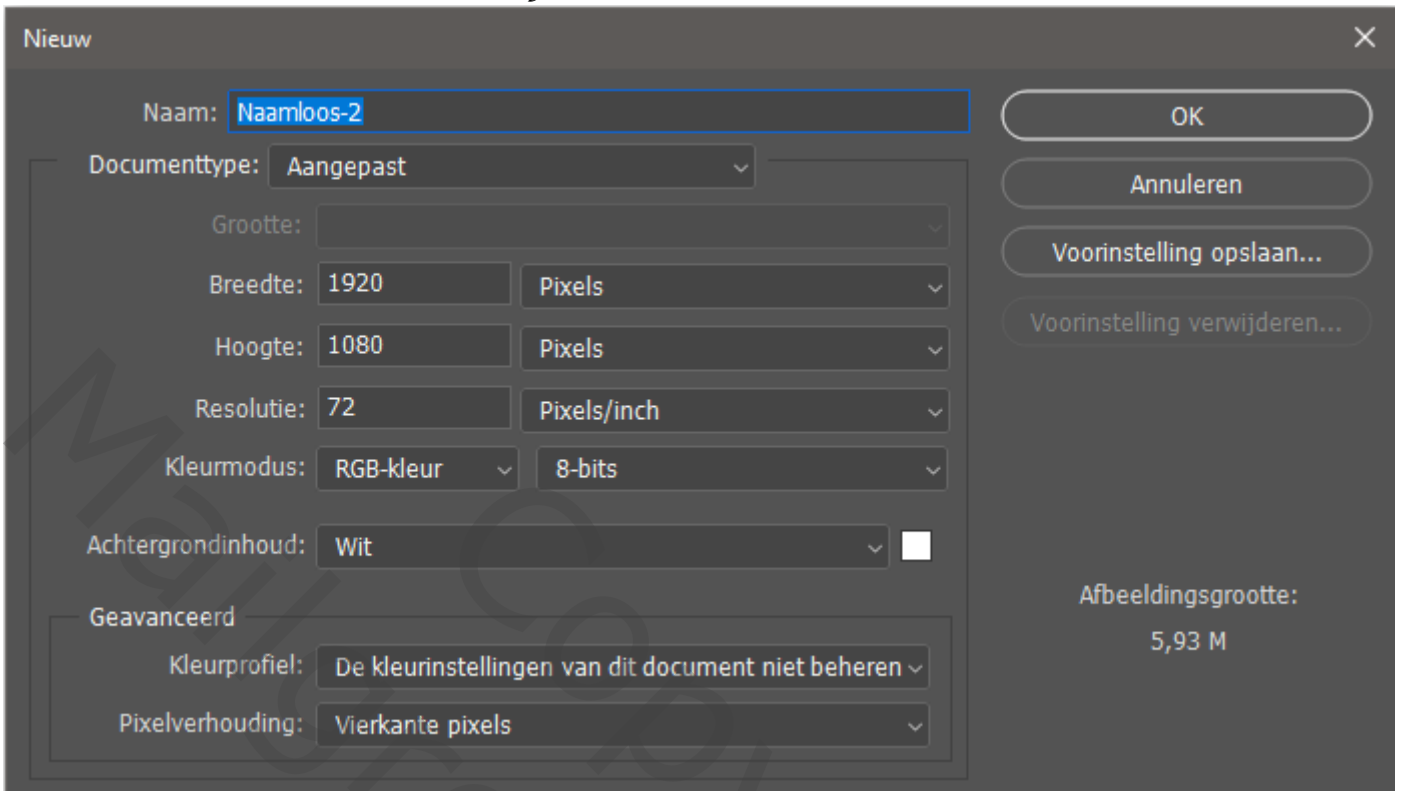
Nieuw

Naam: Naamloos-2

Documenttype: Aangepast

Grootte:

Breedte: 1920 Pixels

Hoogte: 1080 Pixels

Resolutie: 72 Pixels/inch

Kleurmodus: RGB-kleur 8-bits

Achtergrondinhoud: Wit

Geavanceerd

Kleurprofiel: De kleurinstellingen van dit document niet beheren

Pixelverhouding: Vierkante pixels

OK

Annuleren

Voorinstelling opslaan...

Voorinstelling verwijderen...

Afbeeldingsgrootte:

5,93 M